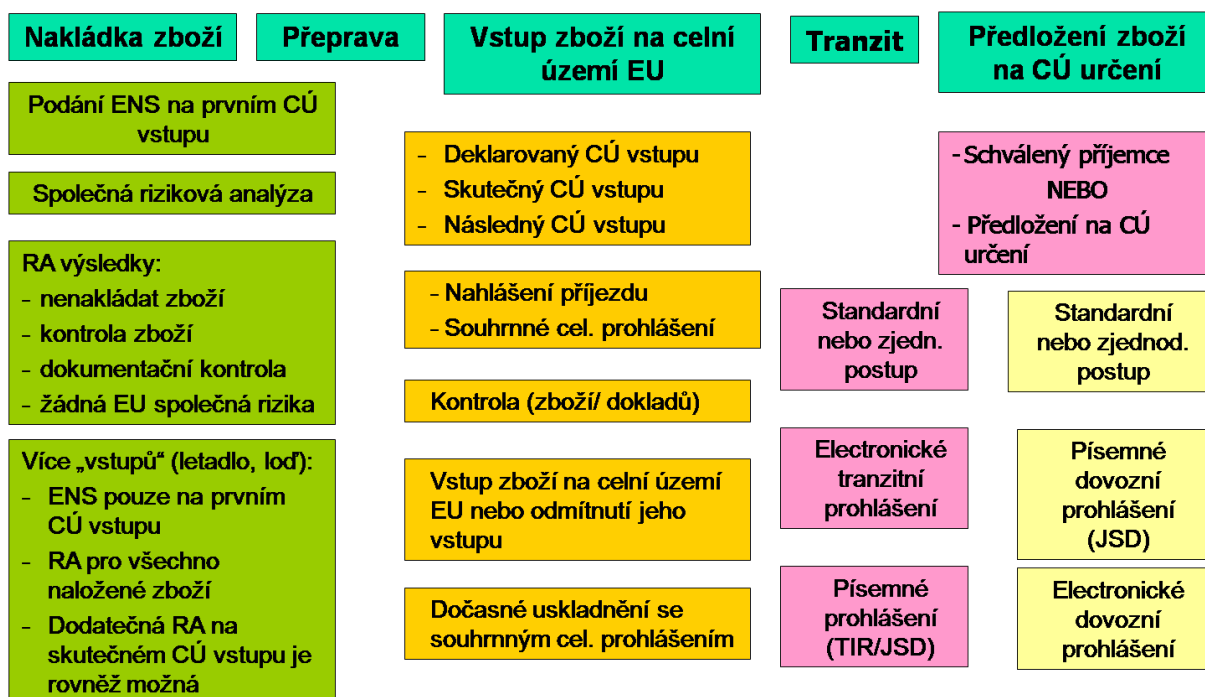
Nakládka zboží

Přeprava

Vstup zboží na celní území EU

Tranzit

Předložení zboží na CÚ určení

Podání ENS na prvním CÚ vstupu

Společná riziková analýza

RA výsledky:
- nenakládat zboží
- kontrola zboží
- dokumentační kontrola
- žádná EU společná rizika

Více „vstupů“ (letadlo, loď):
- ENS pouze na prvním CÚ vstupu
- RA pro všechno naložené zboží
- Dodatečná RA na skutečném CÚ vstupu je rovněž možná

- Deklarovaný CÚ vstupu
- Skutečný CÚ vstupu
- Následný CÚ vstupu

- Nahlášení příjezdu
- Souhrnné cel. prohlášení

Kontrola (zboží/ dokladů)

Vstup zboží na celní území EU nebo odmítnutí jeho vstupu

Dočasné uskladnění se souhrnným cel. prohlášením

- Schválený příjemce
NEBO
- Předložení na CÚ určení

Standardní nebo zjedn. postup

Standardní nebo zjednod. postup

Electronické tranzitní prohlášení

Písemné dovozní prohlášení (JSD)

Písemné prohlášení (TIR/JSD)

Electronické dovozní prohlášení